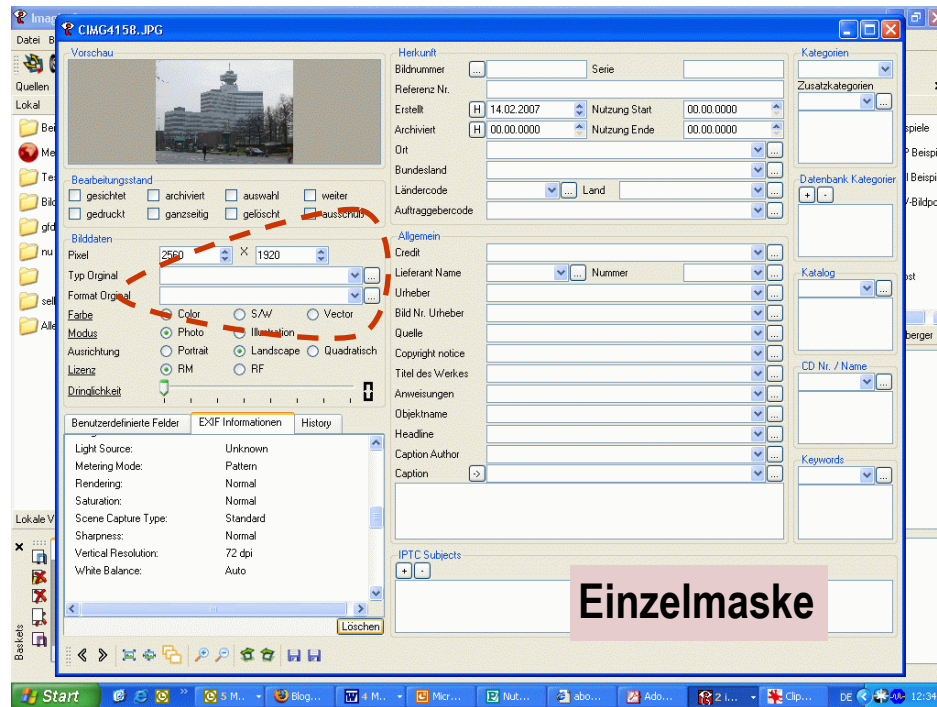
Imag
Datei B
Quellen
Lokal
Be
Me
Te
Bild
gld
nu
selt
Alle
Lokale V
Baskets

CIMG4158.JPG

Vorschau

Bearbeitungsstand
gesichtet
archiviert
auswahl
weiter
gedruckt
ganzseitig
gelöscht
ausschuß

Bilddaten
Pixel 2560 X 1920
Typ Orginal
Format Orginal
Farbe
Color
S/W
Vector
Modus
Photo
Illustration
Ausrichtung
Portrait
Landscape
Quadratisch
Lizenz
RM
RF
Dringlichkeit

Benutzerdefinierte Felder
EXIF Informationen
History

| | |
|---|---|
| Light Source: | Unknown |
| Metering Mode: | Pattern |
| Rendering: | Normal |
| Saturation: | Normal |
| Scene Capture Type: | Standard |
| Sharpness: | Normal |
| Vertical Resolution: | 72 dpi |
| White Balance: | Auto |

Löschen

Herkunft
Bildnummer
Serie
Referenz Nr.
Erstellt
H
14.02.2007
Nutzung Start
00.00.0000
Archiviert
H
00.00.0000
Nutzung Ende
00.00.0000
Ort
Bundesland
Ländercode
Land
Auftraggebercode

Allgemein
Credit
Lieferant Name
Nummer
Urheber
Bild Nr. Urheber
Quelle
Copyright notice
Titel des Werkes
Anweisungen
Objektname
Headline
Caption Author
Caption

IPTC Subjects

Kategorien
Zusatzkategorien
Datenbank Kategorien
Katalog
CD Nr. / Name
Keywords

spiele
P Beispi
l Beispi
/-Bildpo
ost
berger

Einzelmaske

Start
5 M...
Blog...
4 M...
Micr...
Nut...
abo...
Ado...
2 i...
Clip...
DE
12:34